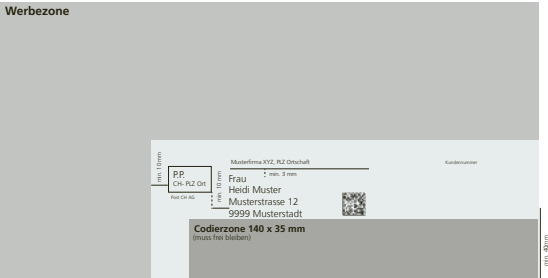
Werbezone

min. 10mm

P.P.
CH- PLZ Ort

Post CH AG

min. 10 mm

Musterfirma XYZ, PLZ Ortschaft

min. 3 mm

Kundennummer

Frau
Heidi Muster
Musterstrasse 12
9999 Musterstadt

Codierzone 140 x 35 mm
(muss frei bleiben)

min. 40mm